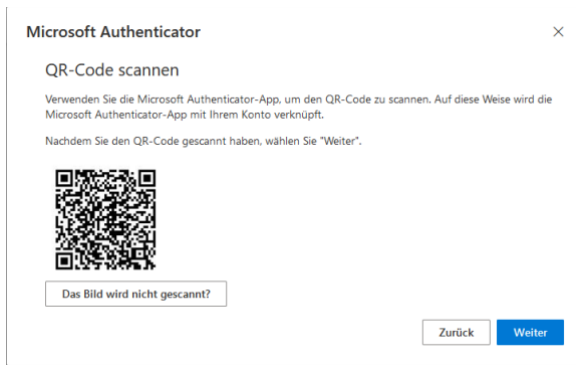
Microsoft Authenticator

×

QR-Code scannen

Verwenden Sie die Microsoft Authenticator-App, um den QR-Code zu scannen. Auf diese Weise wird die Microsoft Authenticator-App mit Ihrem Konto verknüpft.

Nachdem Sie den QR-Code gescannt haben, wählen Sie "Weiter".

Das Bild wird nicht gescannt?

Zurück

Weiter